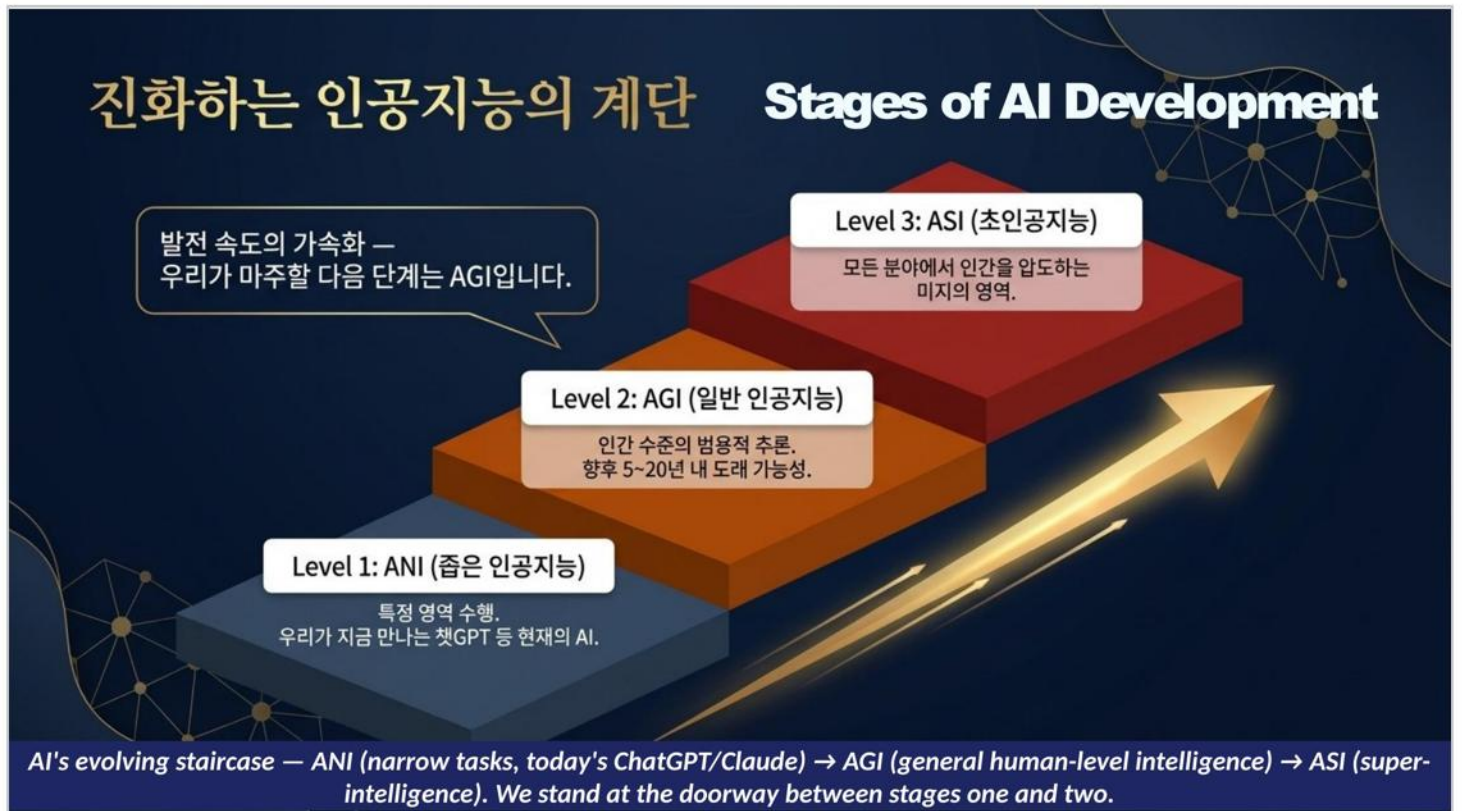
진화하는 인공지능의 계단 Stages of AI Development

발전 속도의 가속화 —
우리가 마주할 다음 단계는 AGI입니다.

Level 3: ASI (초인공지능)

모든 분야에서 인간을 압도하는 미지의 영역.

Level 2: AGI (일반 인공지능)

인간 수준의 범용적 추론.
향후 5~20년 내 도래 가능성.

Level 1: ANI (좁은 인공지능)

특정 영역 수행.
우리가 지금 만나는 챗GPT 등 현재의 AI.

AI's evolving staircase — ANI (narrow tasks, today's ChatGPT/Claude) → AGI (general human-level intelligence) → ASI (superintelligence). We stand at the doorway between stages one and two.